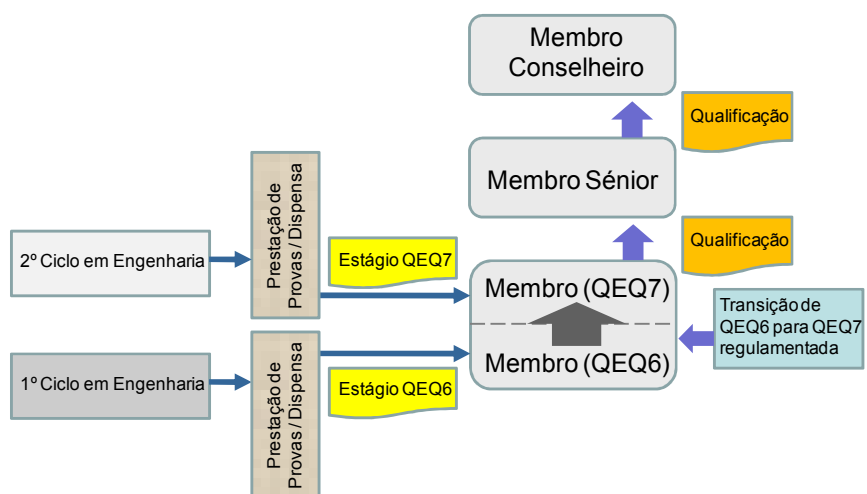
Membro Conselheiro

Qualificação

Membro Sénior

Qualificação

2º Ciclo em Engenharia

Prestação de Provas / Dispensa

Estágio QEQ7

Membro (QEQ7)

Membro (QEQ6)

Transição de QEQ6 para QEQ7 regulamentada

1º Ciclo em Engenharia

Prestação de Provas / Dispensa

Estágio QEQ6